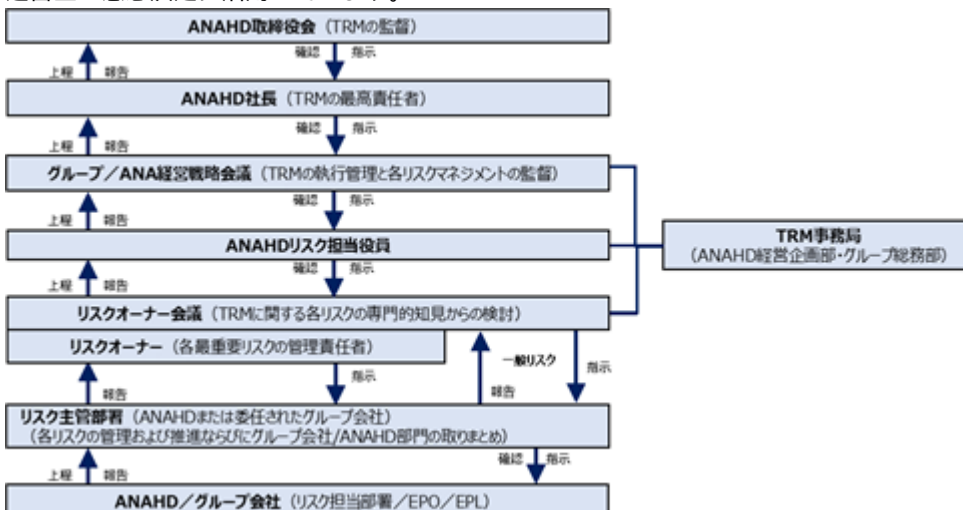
ANAHD取締役会（TRMの監督）

上程　報告　確認　指示

ANAHD社長（TRMの最高責任者）

上程　報告　確認　指示

グループ／ANA経営戦略会議（TRMの執行管理と各リスクマネジメントの監督）

上程　報告　確認　指示

ANAHDリスク担当役員

TRM事務局
（ANAHD経営企画部・グループ総務部）

上程　報告　確認　指示

リスクオーナー会議（TRMに関する各リスクの専門的知見からの検討）

リスクオーナー（各最重要リスクの管理責任者）

報告　指示　一般リスク　報告　指示

リスク主管部署（ANAHDまたは委任されたグループ会社）
（各リスクの管理および推進ならびにグループ会社/ANAHD部門の取りまとめ）

上程　報告　確認　指示

ANAHD／グループ会社（リスク担当部署／EPO／EPL）